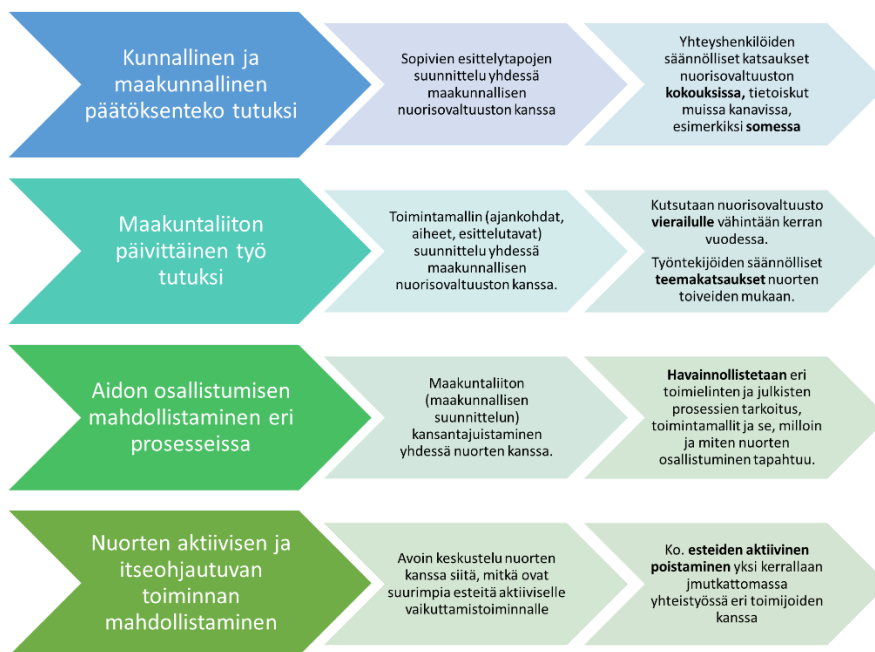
Kunnallinen ja maakunnallinen päätöksenteko tutuksi

Sopivien esittelytapojen suunnittelu yhdessä maakunnallisen nuorisovaltuuston kanssa

Yhteyshenkilöiden säännölliset katsaukset nuorisovaltuuston **kokouksissa,** tietoiskut muissa kanavissa, esimerkiksi **somessa**

Maakuntaliiton päivittäinen työ tutuksi

Toimintamallin (ajankohdat, aiheet, esittelutavat) suunnittelu yhdessä maakunnallisen nuorisovaltuuston kanssa.

Kutsutaan nuorisovaltuusto **vierailulle** vähintään kerran vuodessa.

Työntekijöiden säännölliset **teemakatsaukset** nuorten toiveiden mukaan.

Aidon osallistumisen mahdollistaminen eri prosesseissa

Maakuntaliiton (maakunnallisen suunnittelun) kansantajuistaminen yhdessä nuorten kanssa.

**Havainnollistetaan** eri toimielinten ja julkisten prosessien tarkoitus, toimintamallit ja se, milloin ja miten nuorten osallistuminen tapahtuu.

Nuorten aktiivisen ja itseohjautuvan toiminnan mahdollistaminen

Avoin keskustelu nuorten kanssa siitä, mitkä ovat suurimpia esteitä aktiiviselle vaikuttamistoiminnalle

Ko. **esteiden aktiivinen poistaminen** yksi kerrallaan jmutkattomassa yhteistyössä eri toimijoiden kanssa